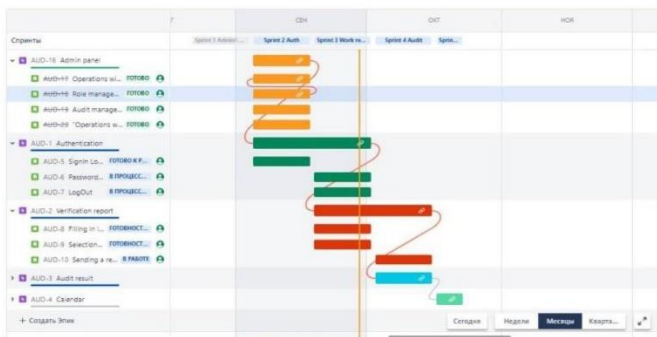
7 СЕН ОКТ НОЯ

Спринты Sprint 1 Admin ... Sprint 2 Auth Sprint 3 Work re... Sprint 4 Audit Sprin...

AUD-16 Admin panel
AUD-17 Operations wi... ГОТОВО
AUD-18 Role manage... ГОТОВО
AUD-19 Audit manage... ГОТОВО
AUD-20 "Operations w... ГОТОВО
AUD-1 Authentication
AUD-5 Signin Lo... ГОТОВО К Р...
AUD-6 Password... В ПРОЦЕСС...
AUD-7 LogOut В ПРОЦЕСС...
AUD-2 Verification report
AUD-8 Filling in i... ГОТОВНОСТ...
AUD-9 Selection... ГОТОВНОСТ...
AUD-10 Sending a re... В РАБОТЕ
AUD-3 Audit result
AUD-4 Calendar
+ Создать Эпик

Сегодня Недели Месяцы Кварта...